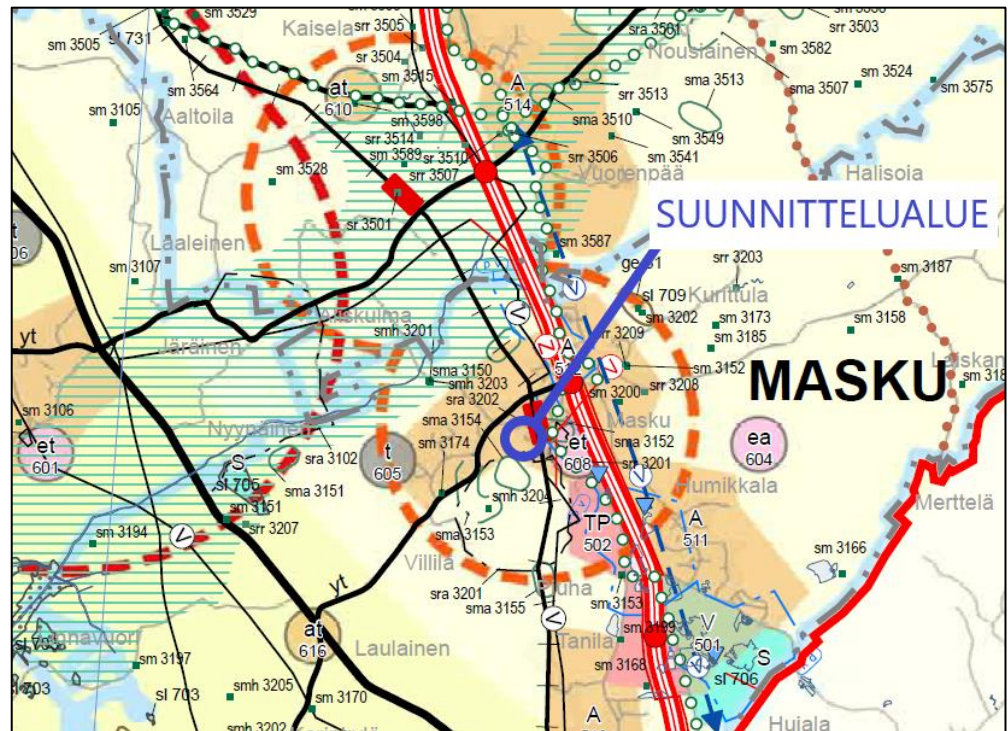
sm 3529
sm 3505
sl 731
Kaisela
srr 3505
sm 3561
Nousiainen
sm 3503
sm 3582
sm 3564
sr 3504
sr 3515
at
610
A
514
srr 3513
sma 3513
sma 3507
sm 3524
sm 3575
sm 3105
Aaltoila
sm 3598
sma 3510
sm 3549
srr 3514
sm 3589
sr 3510
srr 3506
sm 3541
sm 3528
sr 3507
Vuorenpää
Halisoia
sr 3501
SUUNNITTELUALUE
t
06
Laaleinen
sm 3587
ge 31
srr 3203
sm 3107
sm 3187
sl 709
Kurittula
sm 3202
sm 3173
sm 3158
yt
Järäinen
smh 3201
sr 3209
sm 3185
A
sm 3152
MASKU
sma 3150
smh 3203
sm 3200
srr 3208
sm 318
sm 3106
sra 3202
sma 3154
Masku
Nyyppinen
sm 3174
sma 3152
ea
604
et
601
sra 3102
t
605
et
608
sm 3201
S
sl 706
sma 3151
smh 3205
Humikkala
sm 3151
srr 3207
TP
502
A
511
sm 3194
sma 3153
Merttelä
sm 3166
Villilä
sra 3201
Puha
sma 3155
sm 3153
yt
sm 3199
at
616
Laulainen
V
501
Tanila
sm 3168
sm 3197
S
sl 706
sl 703
smh 3205
sm 3170
703
smh 3202
A
Huijala